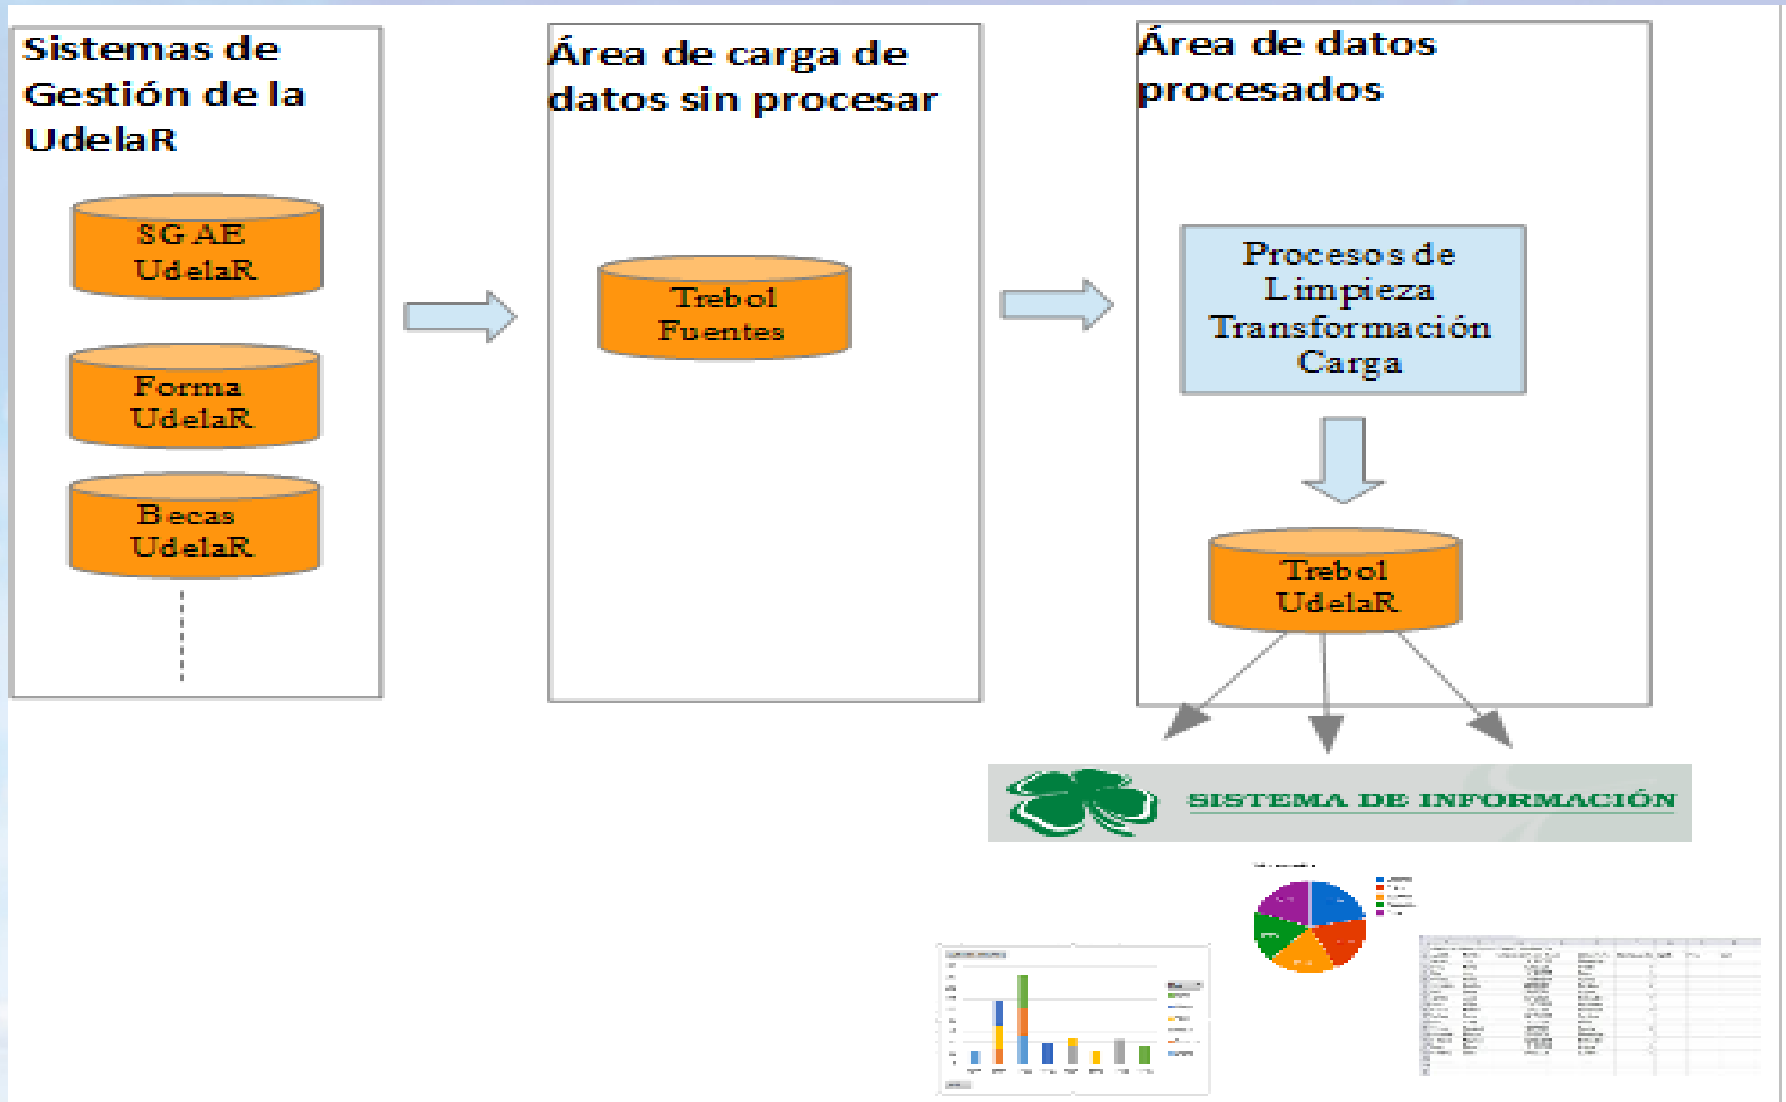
Sistemas de Gestión de la UdelaR

SGAE UdelaR

Forma UdelaR

Becas UdelaR

Área de carga de datos sin procesar

Trebol Fuentes

Área de datos procesados

Procesos de Limpieza Transformación Carga

Trebol UdelaR

SISTEMA DE INFORMACIÓN